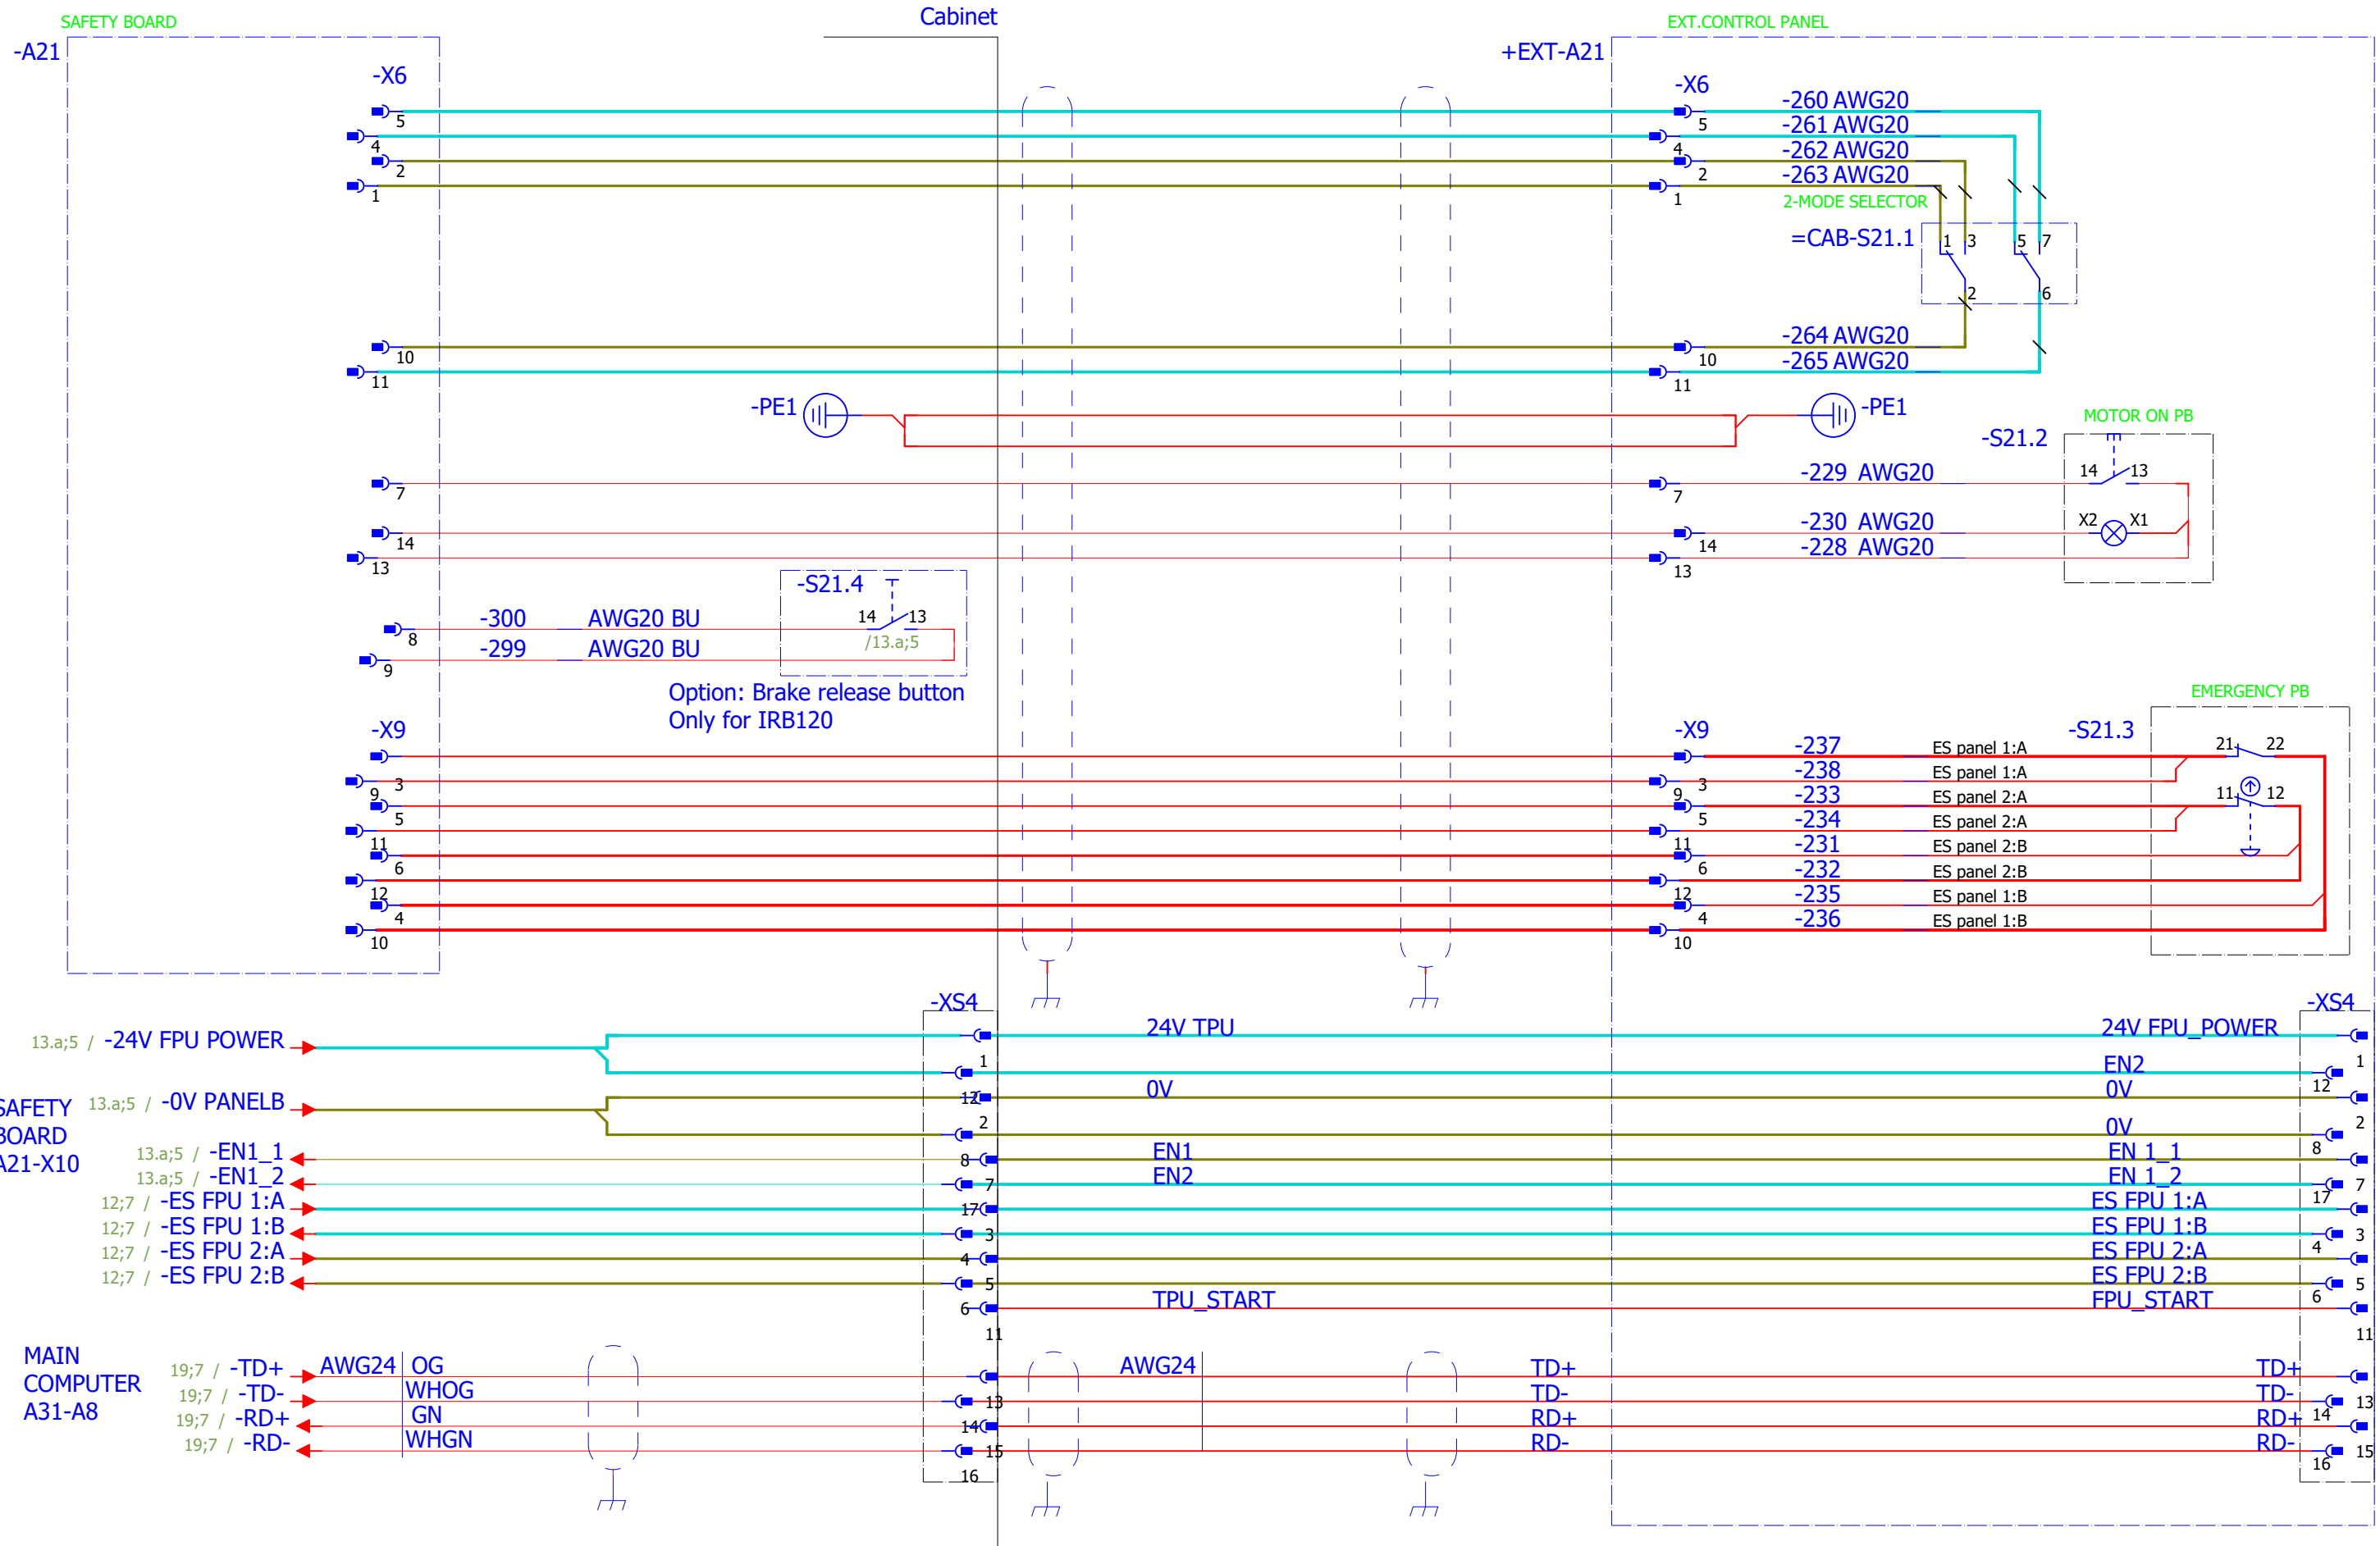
SAFETY BOARD
-A21
Cabinet
EXT.CONTROL PANEL
+EXT-A21
-X6
5
4
2
1
-X6
5
4
2
1
-260 AWG20
-261 AWG20
-262 AWG20
-263 AWG20
2-MODE SELECTOR
=CAB-S21.1
1 3 5 7
2 6
10
11
10
11
-264 AWG20
-265 AWG20
-PE1
-PE1
MOTOR ON PB
-S21.2
14 13
X2 X1
7
14
13
7
14
13
-229 AWG20
-230 AWG20
-228 AWG20
-S21.4
14 13
/13.a;5
8
9
-300 AWG20 BU
-299 AWG20 BU
Option: Brake release button
Only for IRB120
EMERGENCY PB
-X9
-X9
-S21.3
21 22
11 12
3
9
5
11
6
12
4
10
-237 ES panel 1:A
-238 ES panel 1:A
-233 ES panel 2:A
-234 ES panel 2:A
-231 ES panel 2:B
-232 ES panel 2:B
-235 ES panel 1:B
-236 ES panel 1:B
-XS4
-XS4
13.a;5 / -24V FPU POWER
SAFETY BOARD A21-X10
13.a;5 / -0V PANELB
13.a;5 / -EN1_1
13.a;5 / -EN1_2
12;7 / -ES FPU 1:A
12;7 / -ES FPU 1:B
12;7 / -ES FPU 2:A
12;7 / -ES FPU 2:B
1
12
2
8
7
17
3
4
5
6
11
24V TPU
0V
EN1
EN2
TPU_START
24V FPU_POWER
EN2
0V
0V
EN 1_1
EN 1_2
ES FPU 1:A
ES FPU 1:B
ES FPU 2:A
ES FPU 2:B
FPU_START
MAIN COMPUTER A31-A8
19;7 / -TD+
19;7 / -TD-
19;7 / -RD+
19;7 / -RD-
AWG24 OG
WHOG
GN
WHGN
13
14
15
16
AWG24
TD+
TD-
RD+
RD-
TD+
TD-
RD+
RD-